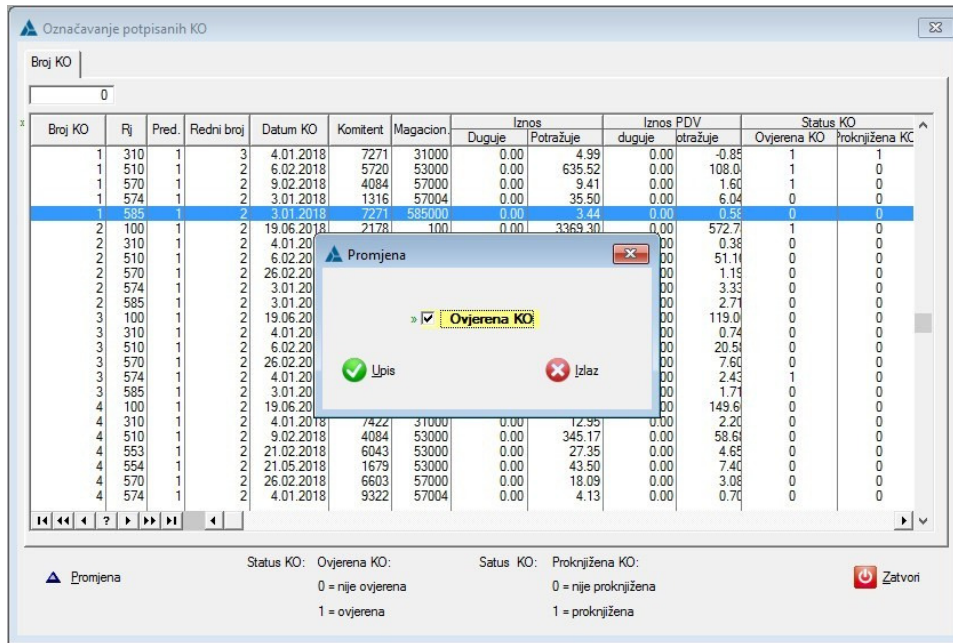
Označavanje potpisanih KO

Broj KO

0

| Broj KO | Rj | Pred. | Redni broj | Datum KO | Komitent | Magacion. | Iznos Duguje | Iznos Potražuje | Iznos PDV duguje | Iznos PDV otražuje | Status KO Ovjerena KO | Status KO Proknjižena KO |
|---|---|---|---|---|---|---|---|---|---|---|---|---|
| 1 | 310 | 1 | 3 | 4.01.2018 | 7271 | 31000 | 0.00 | 4.99 | 0.00 | -0.85 | 1 | 1 |
| 1 | 510 | 1 | 2 | 6.02.2018 | 5720 | 53000 | 0.00 | 635.52 | 0.00 | 108.0 | 1 | 0 |
| 1 | 570 | 1 | 2 | 9.02.2018 | 4084 | 57000 | 0.00 | 9.41 | 0.00 | 1.60 | 1 | 0 |
| 1 | 574 | 1 | 2 | 3.01.2018 | 1316 | 57004 | 0.00 | 35.50 | 0.00 | 6.04 | 0 | 0 |
| 1 | 585 | 1 | 2 | 3.01.2018 | 7271 | 585000 | 0.00 | 3.44 | 0.00 | 0.58 | 0 | 0 |
| 2 | 100 | 1 | 2 | 19.06.2018 | 2178 | 100 | 0.00 | 3369.30 | 0.00 | 572.7 | 1 | 0 |
| 2 | 310 | 1 | 2 | 4.01.20 | | | | | | 0.38 | 0 | 0 |
| 2 | 510 | 1 | 2 | 6.02.20 | | | | | | 51.1 | 0 | 0 |
| 2 | 570 | 1 | 2 | 26.02.20 | | | | | | 1.19 | 0 | 0 |
| 2 | 574 | 1 | 2 | 3.01.20 | | | | | | 3.33 | 0 | 0 |
| 2 | 585 | 1 | 2 | 3.01.20 | | | | | | 2.71 | 0 | 0 |
| 3 | 100 | 1 | 2 | 19.06.20 | | | | | | 119.0 | 0 | 0 |
| 3 | 310 | 1 | 2 | 4.01.20 | | | | | | 0.74 | 0 | 0 |
| 3 | 510 | 1 | 2 | 6.02.20 | | | | | | 20.5 | 0 | 0 |
| 3 | 570 | 1 | 2 | 26.02.20 | | | | | | 7.60 | 0 | 0 |
| 3 | 574 | 1 | 2 | 4.01.20 | | | | | | 2.43 | 1 | 0 |
| 3 | 585 | 1 | 2 | 3.01.20 | | | | | | 1.71 | 0 | 0 |
| 4 | 100 | 1 | 2 | 19.06.20 | | | | | | 149.6 | 0 | 0 |
| 4 | 310 | 1 | 2 | 4.01.2018 | 7422 | 31000 | 0.00 | 12.95 | 0.00 | 2.20 | 0 | 0 |
| 4 | 510 | 1 | 2 | 9.02.2018 | 4084 | 53000 | 0.00 | 345.17 | 0.00 | 58.6 | 0 | 0 |
| 4 | 553 | 1 | 2 | 21.02.2018 | 6043 | 53000 | 0.00 | 27.35 | 0.00 | 4.65 | 0 | 0 |
| 4 | 554 | 1 | 2 | 21.05.2018 | 1679 | 53000 | 0.00 | 43.50 | 0.00 | 7.40 | 0 | 0 |
| 4 | 570 | 1 | 2 | 26.02.2018 | 6603 | 57000 | 0.00 | 18.09 | 0.00 | 3.08 | 0 | 0 |
| 4 | 574 | 1 | 2 | 4.01.2018 | 9322 | 57004 | 0.00 | 4.13 | 0.00 | 0.70 | 0 | 0 |

Promjena

Ovjerena KO

Upis

Izlaz

Promjena

Status KO: Ovjerena KO:
0 = nije ovjerena
1 = ovjerena

Satus KO: Proknjižena KO:
0 = nije proknjižena
1 = proknjižena

Zatvori